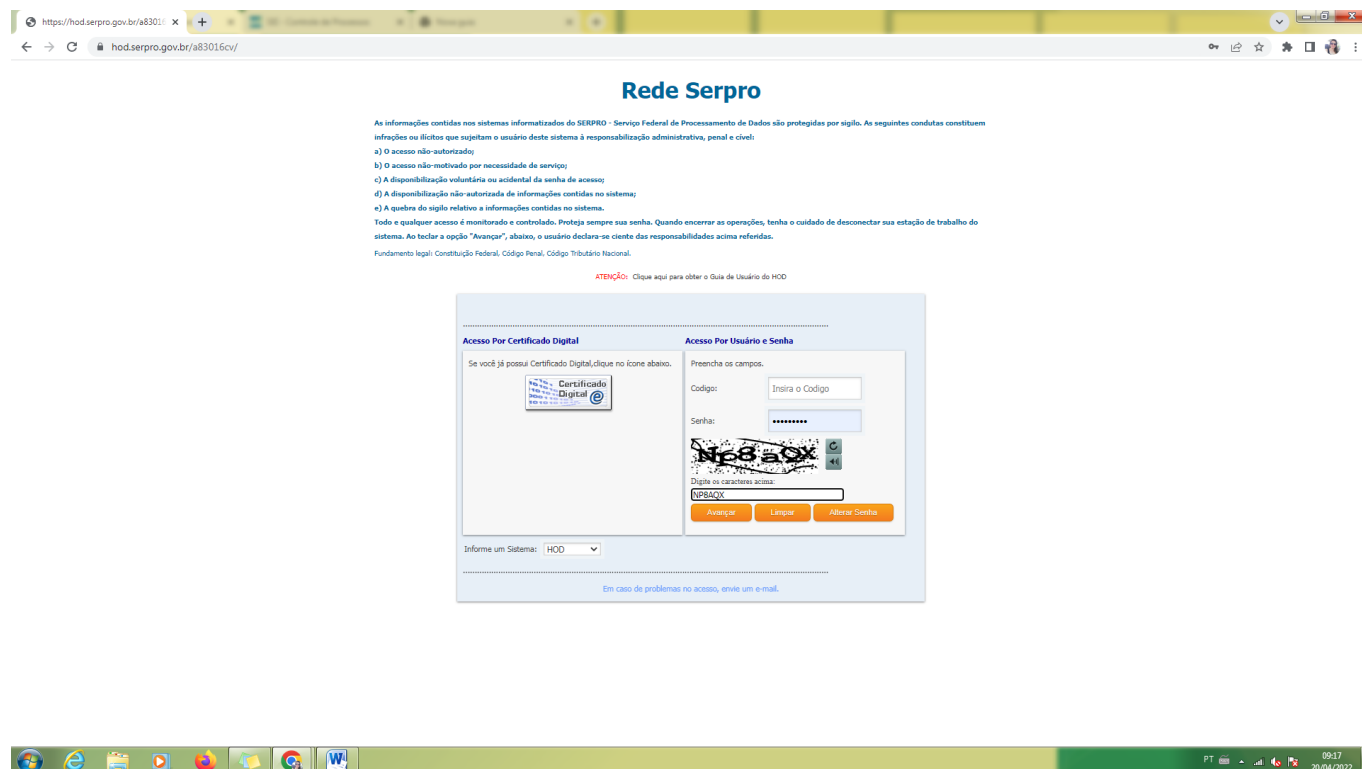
https://hod.serpro.gov.br/a8301(

hod.serpro.gov.br/a83016cv/

Rede Serpro

As informações contidas nos sistemas informatizados do SERPRO - Serviço Federal de Processamento de Dados são protegidas por sigilo. As seguintes condutas constituem infrações ou ilícitos que sujeitam o usuário deste sistema à responsabilização administrativa, penal e civel:
a) O acesso não-autorizado;
b) O acesso não-motivado por necessidade de serviço;
c) A disponibilização voluntária ou acidental da senha de acesso;
d) A disponibilização não-autorizada de informações contidas no sistema;
e) A quebra do sigilo relativo a informações contidas no sistema.
Todo e qualquer acesso é monitorado e controlado. Proteja sempre sua senha. Quando encerrar as operações, tenha o cuidado de desconectar sua estação de trabalho do sistema. Ao teclar a opção "Avançar", abaixo, o usuário declara-se ciente das responsabilidades acima referidas.

Fundamento legal: Constituição Federal, Código Penal, Código Tributário Nacional.

ATENÇÃO: Clique aqui para obter o Guia de Usuário do HOD

Acesso Por Certificado Digital

Se você já possui Certificado Digital,clique no ícone abaixo.

Certificado Digital

Acesso Por Usuário e Senha

Preencha os campos.

Codigo: Insira o Codigo

Senha: •••••••••

Np8aQX

Digite os caracteres acima:

NP8AQX

Avançar Limpar Alterar Senha

Informe um Sistema: HOD

Em caso de problemas no acesso, envie um e-mail.

PT 09:17 20/04/2022